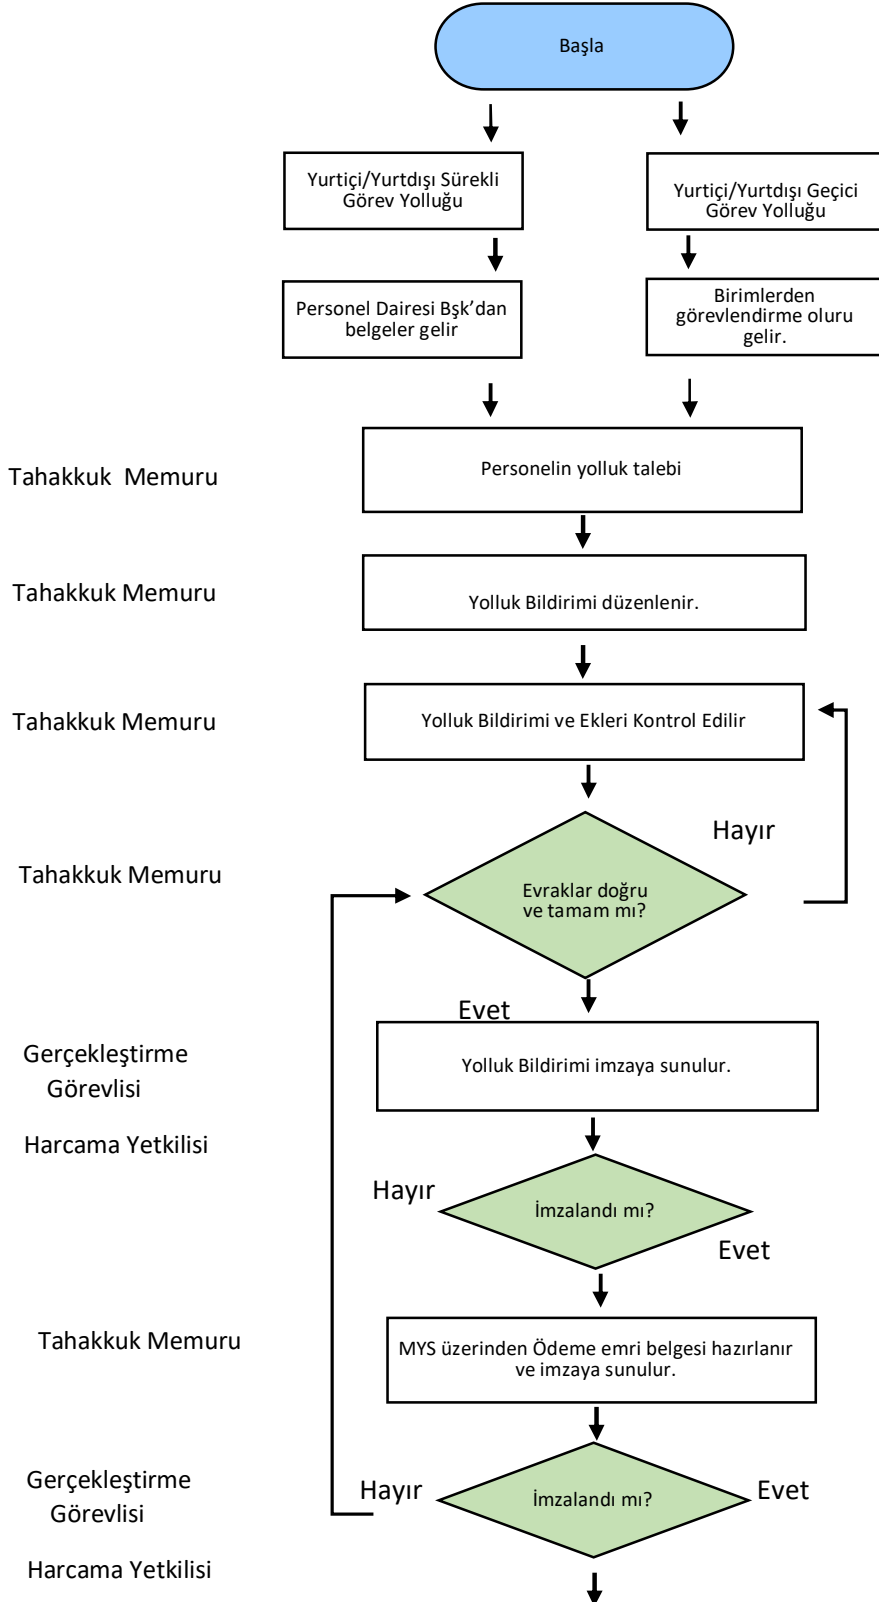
Başla

Yurtiçi/Yurtdışı Sürekli Görev Yolluğu

Yurtiçi/Yurtdışı Geçici Görev Yolluğu

Personel Dairesi Bşk'dan belgeler gelir

Birimlerden görevlendirme oluru gelir.

Tahakkuk Memuru

Personelin yolluk talebi

Tahakkuk Memuru

Yolluk Bildirimi düzenlenir.

Tahakkuk Memuru

Yolluk Bildirimi ve Ekleri Kontrol Edilir

Hayır

Tahakkuk Memuru

Evraklar doğru ve tamam mı?

Evet

Gerçekleştirme Görevlisi

Yolluk Bildirimi imzaya sunulur.

Harcama Yetkilisi

Hayır

İmzalandı mı?

Evet

Tahakkuk Memuru

MYS üzerinden Ödeme emri belgesi hazırlanır ve imzaya sunulur.

Gerçekleştirme Görevlisi

Hayır

İmzalandı mı?

Evet

Harcama Yetkilisi